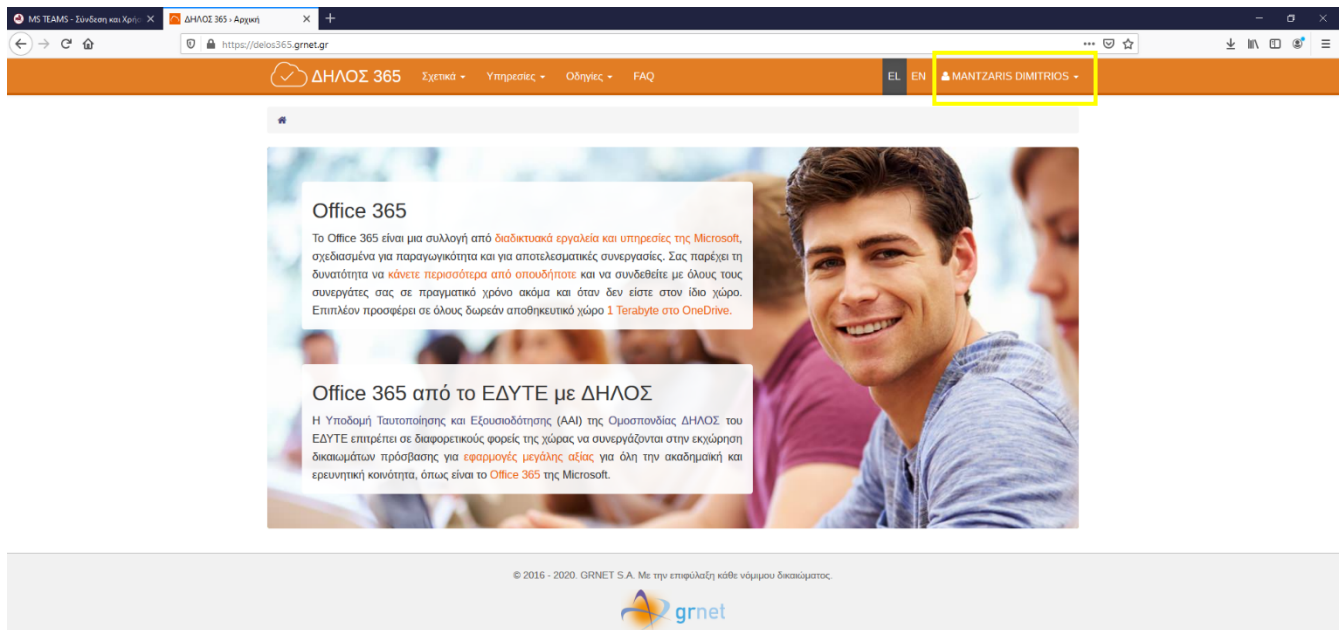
MS TEAMS - Σύνδεση και Χρήσ ×
ΔΗΛΟΣ 365 › Αρχική ×
+

https://delos365.grnet.gr

ΔΗΛΟΣ 365 Σχετικά Υπηρεσίες Οδηγίες FAQ EL EN MANTZARIS DIMITRIOS

Office 365

Το Office 365 είναι μια συλλογή από διαδικτυακά εργαλεία και υπηρεσίες της Microsoft, σχεδιασμένα για παραγωγικότητα και για αποτελεσματικές συνεργασίες. Σας παρέχει τη δυνατότητα να κάνετε περισσότερα από οπουδήποτε και να συνδεθείτε με όλους τους συνεργάτες σας σε πραγματικό χρόνο ακόμα και όταν δεν είστε στον ίδιο χώρο. Επιπλέον προσφέρει σε όλους δωρεάν αποθηκευτικό χώρο 1 Terabyte στο OneDrive.

Office 365 από το ΕΔΥΤΕ με ΔΗΛΟΣ

Η Υποδομή Ταυτοποίησης και Εξουσιοδότησης (AAI) της Ομοσπονδίας ΔΗΛΟΣ του ΕΔΥΤΕ επιτρέπει σε διαφορετικούς φορείς της χώρας να συνεργάζονται στην εκχώρηση δικαιωμάτων πρόσβασης για εφαρμογές μεγάλης αξίας για όλη την ακαδημαϊκή και ερευνητική κοινότητα, όπως είναι το Office 365 της Microsoft.

© 2016 - 2020. GRNET S.A. Με την επιφύλαξη κάθε νόμιμου δικαιώματος.

grnet